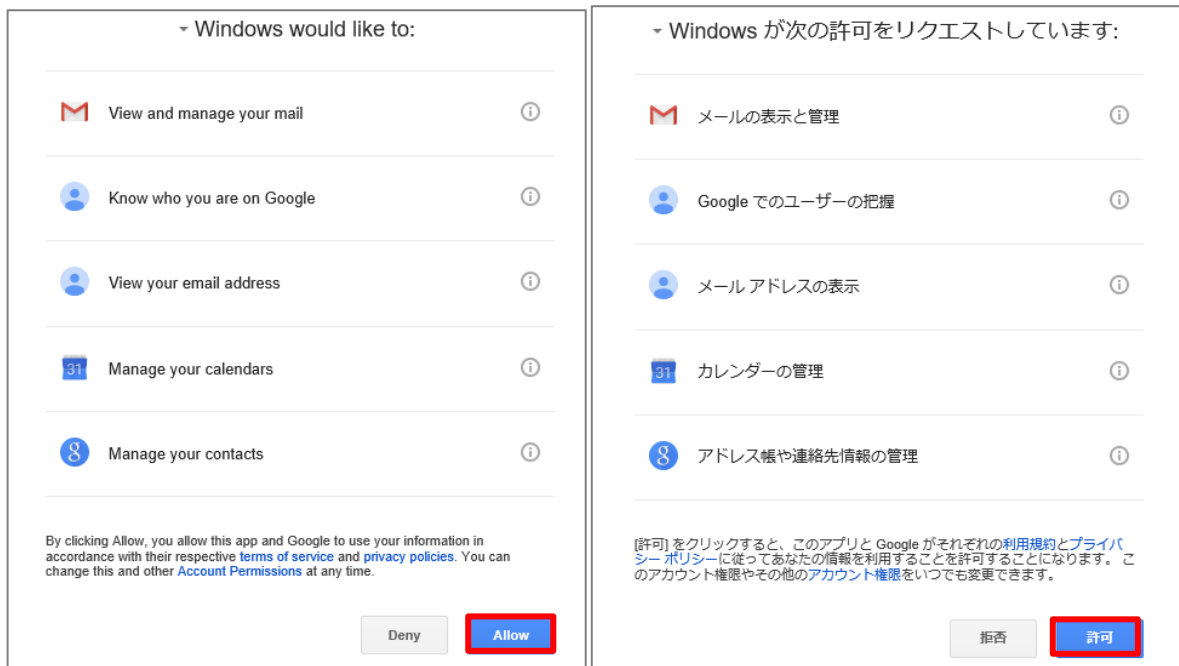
Windows would like to:

View and manage your mail

Know who you are on Google

View your email address

31 Manage your calendars

Manage your contacts

By clicking Allow, you allow this app and Google to use your information in accordance with their respective terms of service and privacy policies. You can change this and other Account Permissions at any time.

Deny Allow

Windows が次の許可をリクエストしています:

メールの表示と管理

Google でのユーザーの把握

メール アドレスの表示

31 カレンダーの管理

アドレス帳や連絡先情報の管理

[許可] をクリックすると、このアプリと Google がそれぞれの利用規約とプライバシー ポリシーに従ってあなたの情報を利用することを許可することになります。 このアカウント権限やその他のアカウント権限をいつでも変更できます。

拒否 許可